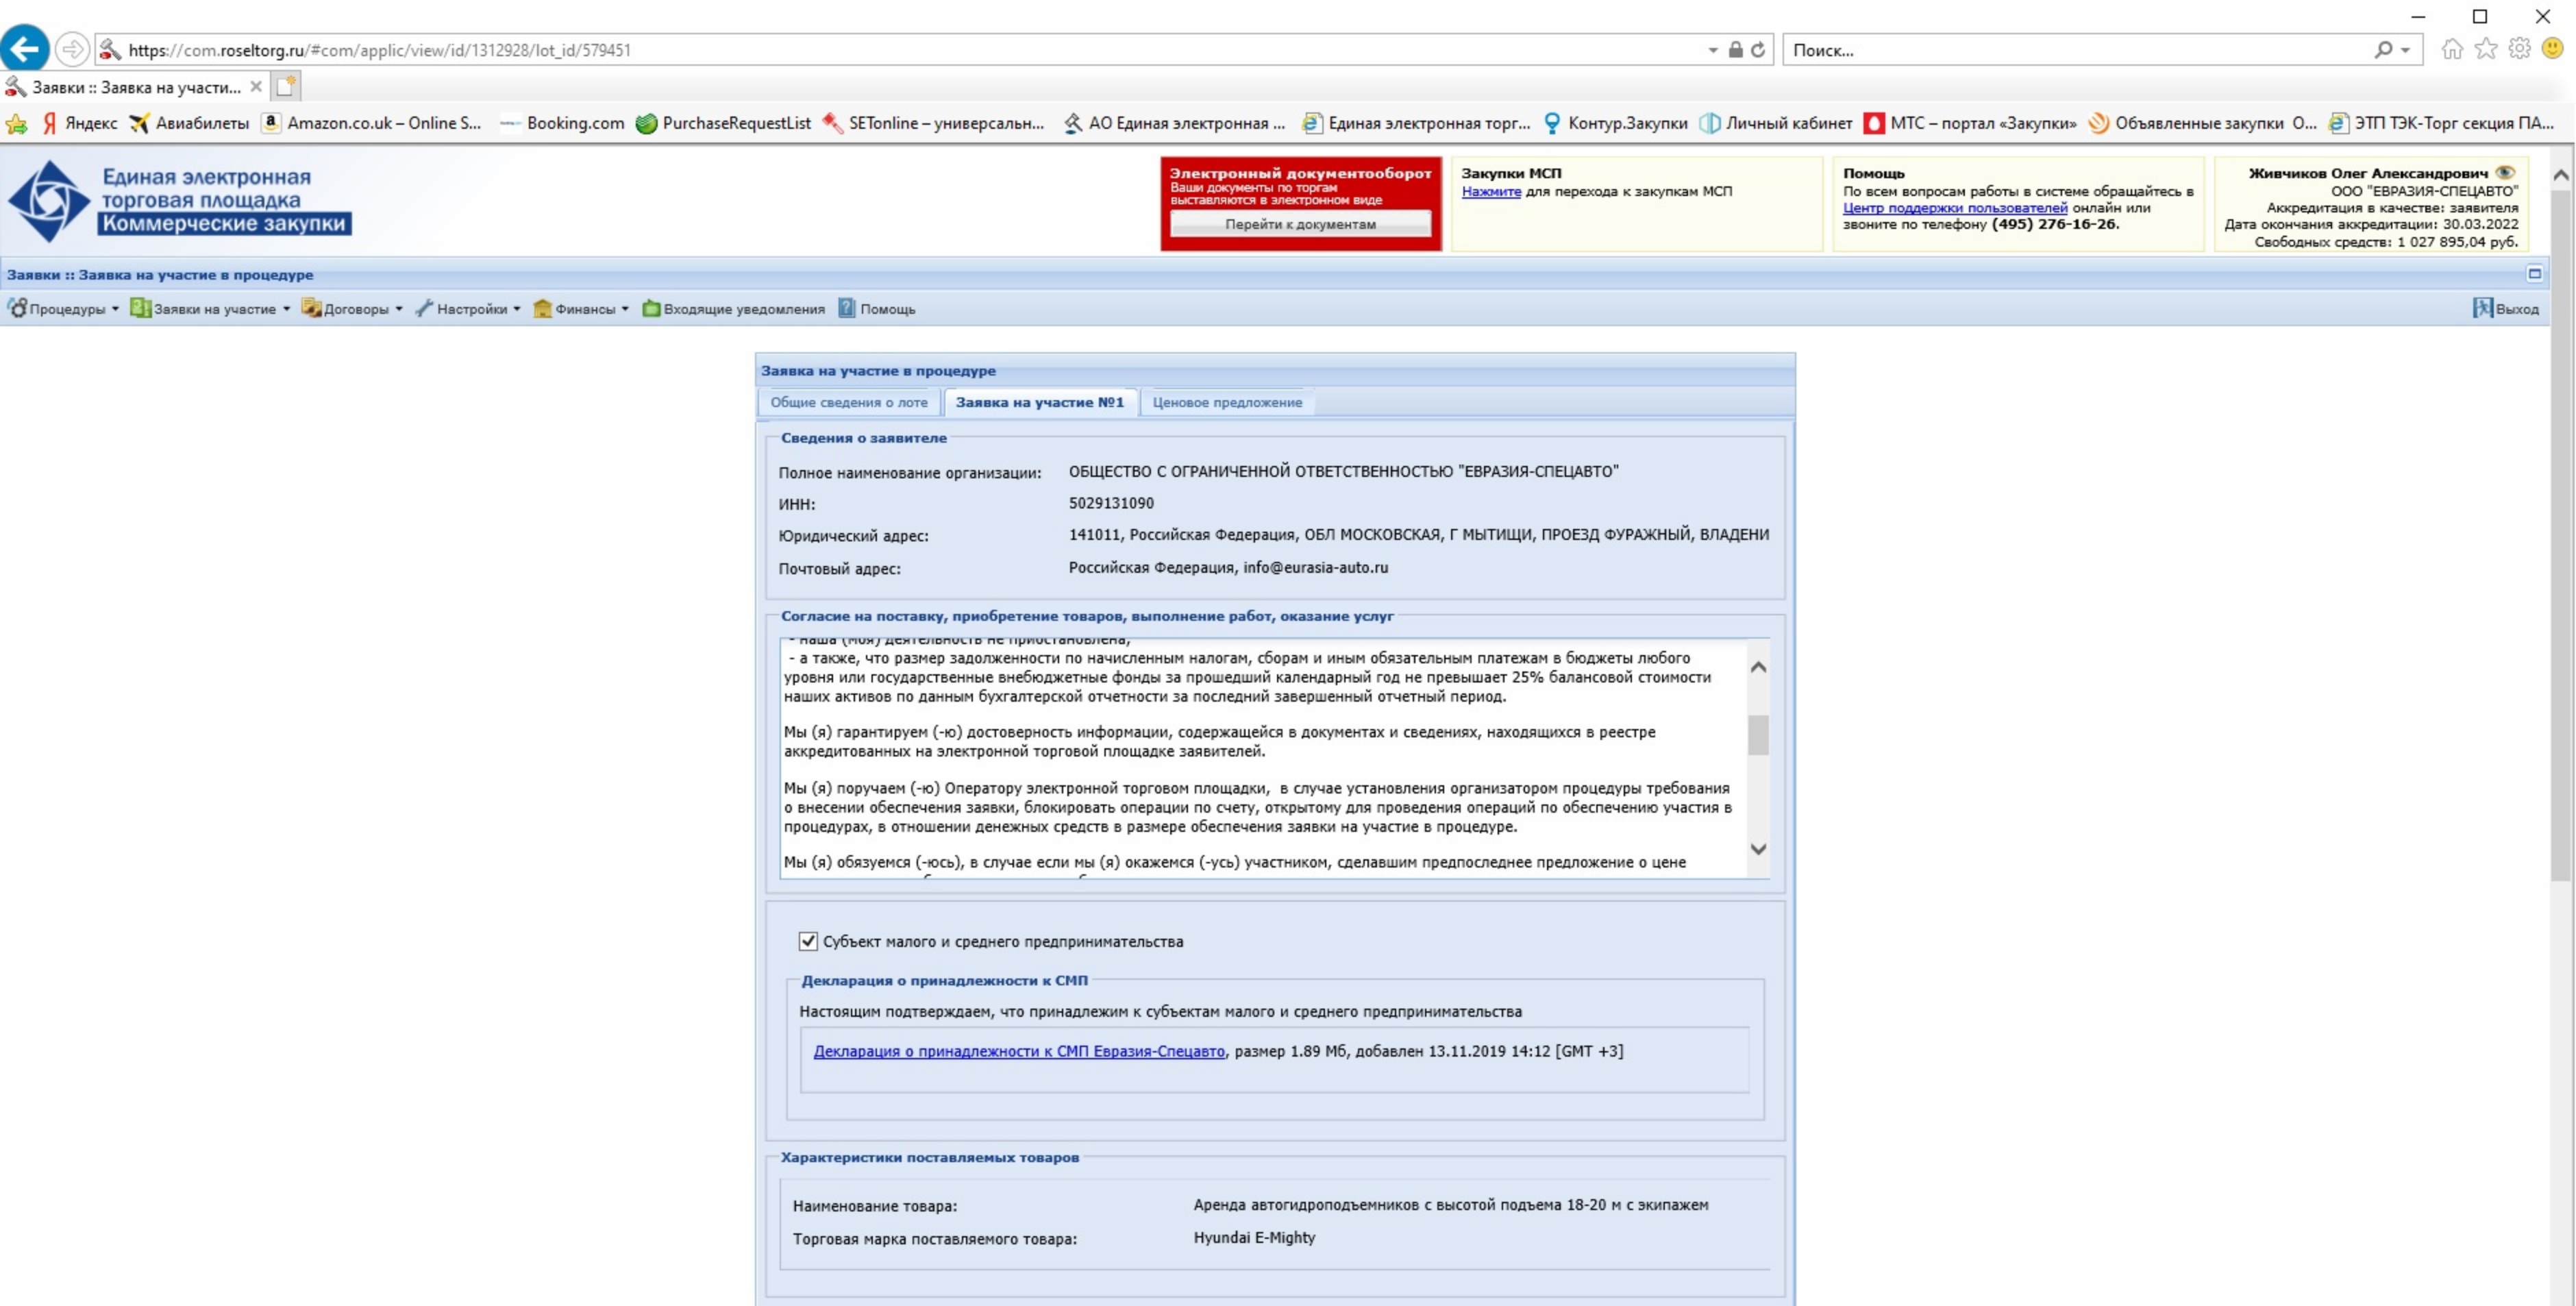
https://com.roseltorg.ru/#com/applic/view/id/1312928/lot_id/579451
Поиск...

Заявки :: Заявка на участи... ×

Яндекс Авиабилеты Amazon.co.uk – Online S... Booking.com PurchaseRequestList SETonline – универсальн... АО Единая электронная ... Единая электронная торг... Контур.Закупки Личный кабинет МТС – портал «Закупки» Объявленные закупки О... ЭТП ТЭК-Торг секция ПА...

Единая электронная торговая площадка
Коммерческие закупки

Электронный документооборот
Ваши документы по торгам выставляются в электронном виде
Перейти к документам

Закупки МСП
Нажмите для перехода к закупкам МСП

Помощь
По всем вопросам работы в системе обращайтесь в Центр поддержки пользователей онлайн или звоните по телефону (495) 276-16-26.

Живчиков Олег Александрович
ООО "ЕВРАЗИЯ-СПЕЦАВТО"
Аккредитация в качестве: заявителя
Дата окончания аккредитации: 30.03.2022
Свободных средств: 1 027 895,04 руб.

Заявки :: Заявка на участие в процедуре

Процедуры Заявки на участие Договоры Настройки Финансы Входящие уведомления Помощь Выход

Заявка на участие в процедуре

Общие сведения о лоте | Заявка на участие №1 | Ценовое предложение

Сведения о заявителе

Полное наименование организации: ОБЩЕСТВО С ОГРАНИЧЕННОЙ ОТВЕТСТВЕННОСТЬЮ "ЕВРАЗИЯ-СПЕЦАВТО"

ИНН: 5029131090

Юридический адрес: 141011, Российская Федерация, ОБЛ МОСКОВСКАЯ, Г МЫТИЩИ, ПРОЕЗД ФУРАЖНЫЙ, ВЛАДЕНИ

Почтовый адрес: Российская Федерация, info@eurasia-auto.ru

Согласие на поставку, приобретение товаров, выполнение работ, оказание услуг

- наша (моя) деятельность не приостановлена;
- а также, что размер задолженности по начисленным налогам, сборам и иным обязательным платежам в бюджеты любого уровня или государственные внебюджетные фонды за прошедший календарный год не превышает 25% балансовой стоимости наших активов по данным бухгалтерской отчетности за последний завершенный отчетный период.

Мы (я) гарантируем (-ю) достоверность информации, содержащейся в документах и сведениях, находящихся в реестре аккредитованных на электронной торговой площадке заявителей.

Мы (я) поручаем (-ю) Оператору электронной торговом площадки, в случае установления организатором процедуры требования о внесении обеспечения заявки, блокировать операции по счету, открытому для проведения операций по обеспечению участия в процедурах, в отношении денежных средств в размере обеспечения заявки на участие в процедуре.

Мы (я) обязуемся (-юсь), в случае если мы (я) окажемся (-усь) участником, сделавшим предпоследнее предложение о цене

Субъект малого и среднего предпринимательства

Декларация о принадлежности к СМП

Настоящим подтверждаем, что принадлежим к субъектам малого и среднего предпринимательства

Декларация о принадлежности к СМП Евразия-Спецавто, размер 1.89 Мб, добавлен 13.11.2019 14:12 [GMT +3]

Характеристики поставляемых товаров

Наименование товара: Аренда автогидроподъемников с высотой подъема 18-20 м с экипажем

Торговая марка поставляемого товара: Hyundai E-Mighty